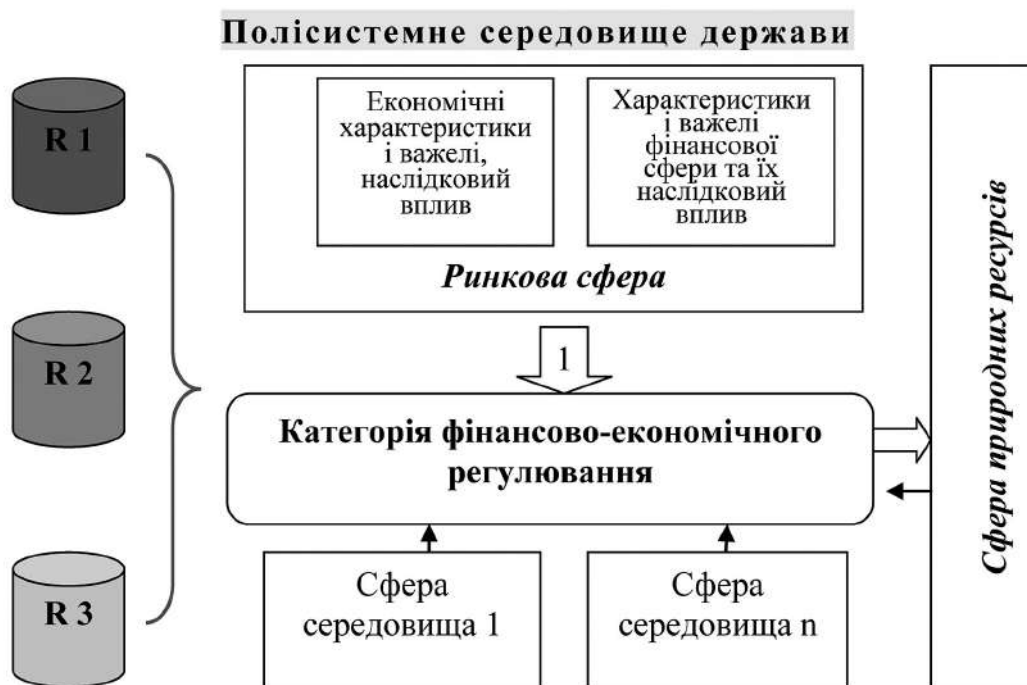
Полісистемне середовище держави

R 1

R 2

R 3

Економічні характеристики і важелі, наслідковий вплив

Характеристики і важелі фінансової сфери та їх наслідковий вплив

Ринкова сфера

1

Категорія фінансово-економічного регулювання

Сфера середовища 1

Сфера середовища n

Сфера природних ресурсів